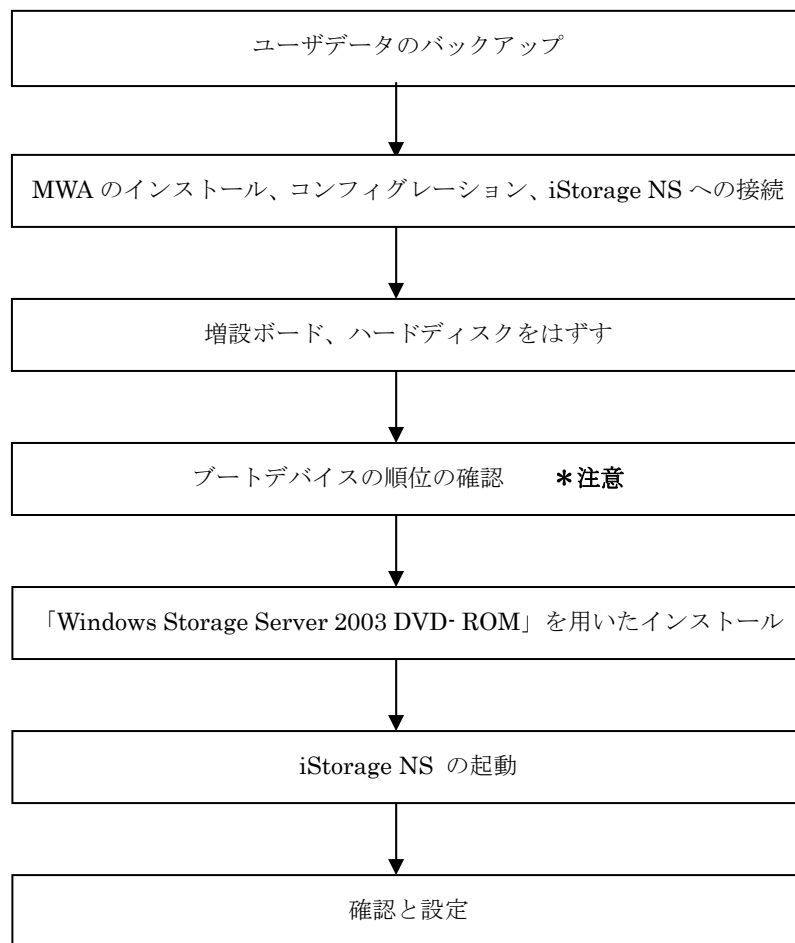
ユーザデータのバックアップ

MWA のインストール、コンフィグレーション、iStorage NS への接続

増設ボード、ハードディスクをはずす

ブートデバイスの順位の確認　＊注意

「Windows Storage Server 2003 DVD- ROM」を用いたインストール

iStorage NS の起動

確認と設定